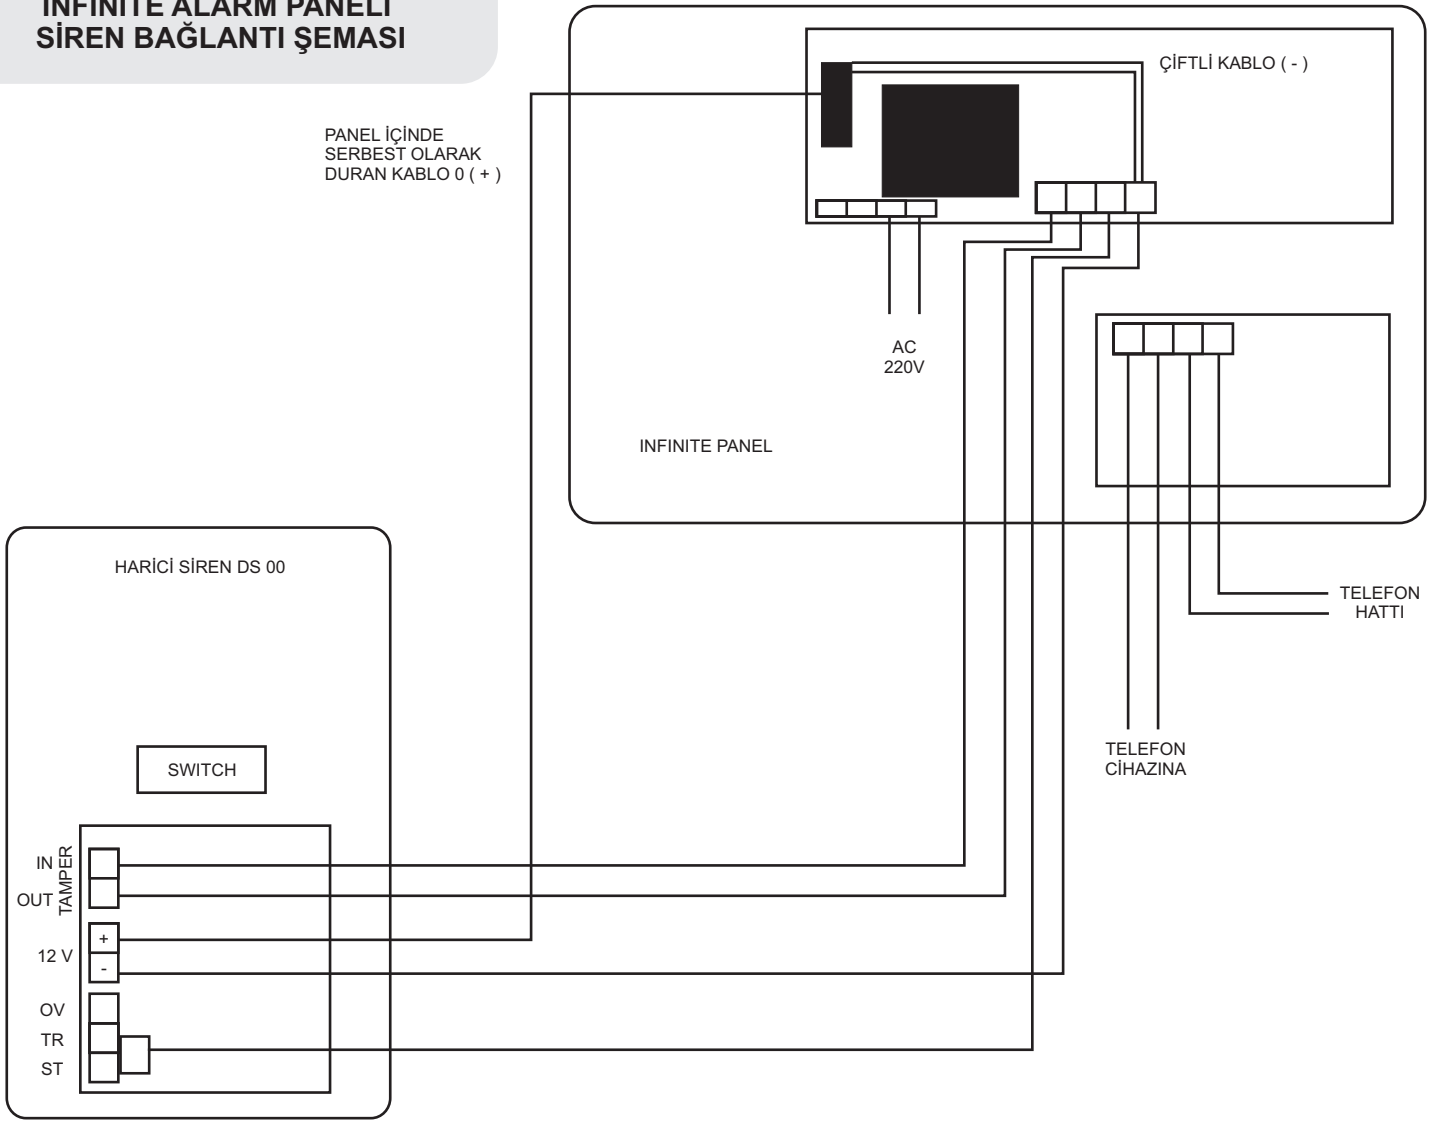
INFINITE ALARM PANELİ
SİREN BAĞLANTI ŞEMASI

ÇİFTLİ KABLO ( - )

PANEL İÇİNDE SERBEST OLARAK DURAN KABLO 0 ( + )

AC
220V

INFINITE PANEL

HARİCİ SİREN DS 00

TELEFON
HATTI

SWITCH

TELEFON
CİHAZINA

IN
TAMPER
OUT

+
12 V
-

OV
TR
ST